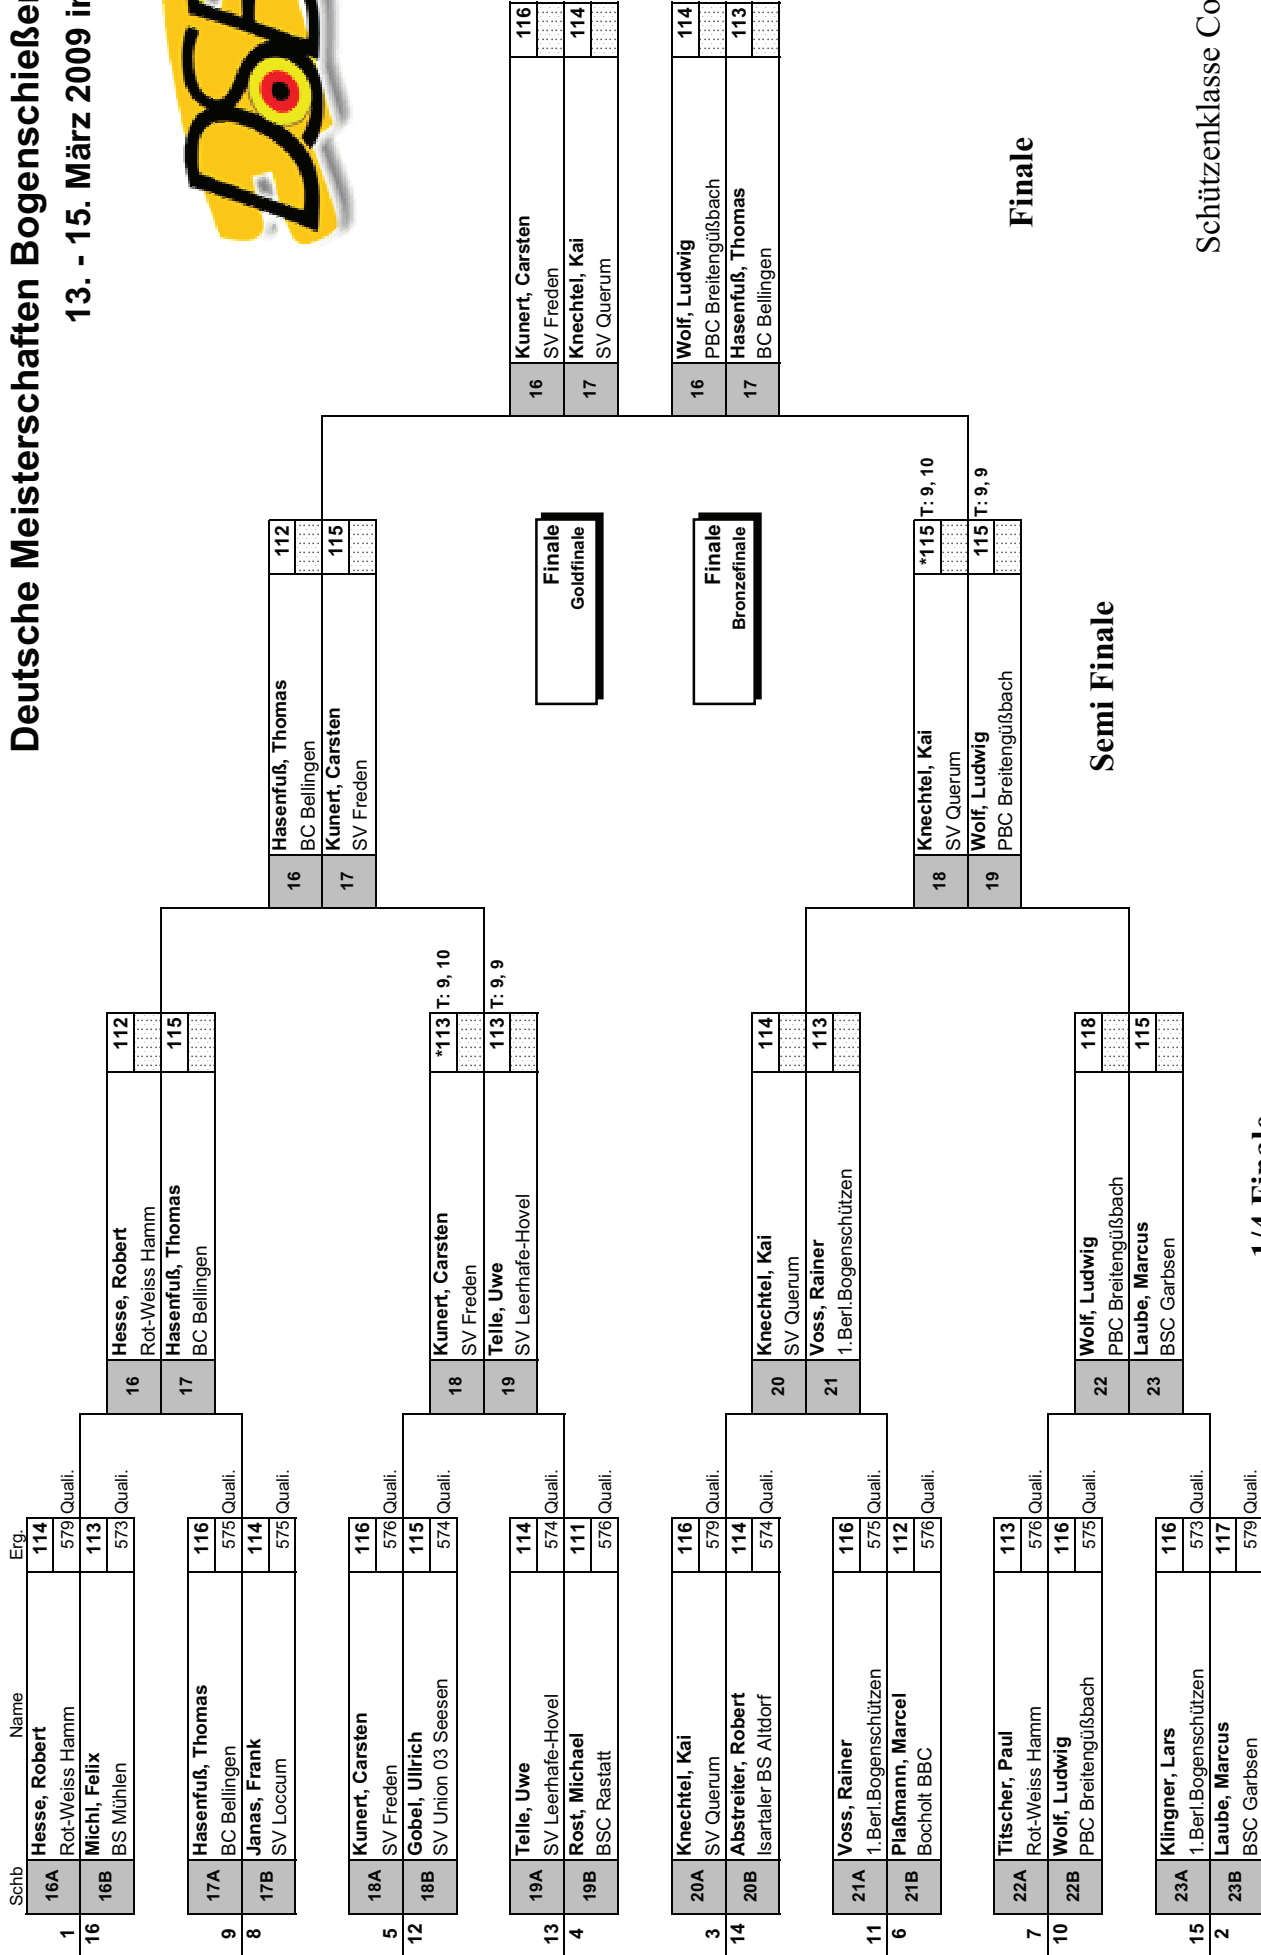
Deutsche Meisterschaften Bogenschieße
13. - 15. März 2009 i

Schb | Name | Erg.

1 | 16A | Hesse, Robert | 114
Rot-Weiss Hamm | 579 Quali.
16 | 16B | Michl, Felix | 113
BS Mühlen | 573 Quali.

9 | 17A | Hasenfuß, Thomas | 116
BC Bellingen | 575 Quali.
8 | 17B | Janas, Frank | 114
SV Loccum | 575 Quali.

5 | 18A | Kunert, Carsten | 116
SV Freden | 576 Quali.
12 | 18B | Gobel, Ullrich | 115
SV Union 03 Seesen | 574 Quali.

13 | 19A | Telle, Uwe | 114
SV Leerhafe-Hovel | 574 Quali.
4 | 19B | Rost, Michael | 111
BSC Rastatt | 576 Quali.

3 | 20A | Knechtel, Kai | 116
SV Querum | 579 Quali.
14 | 20B | Abstreiter, Robert | 114
Isartaler BS Altdorf | 574 Quali.

11 | 21A | Voss, Rainer | 116
1.Berl.Bogenschützen | 575 Quali.
6 | 21B | Plaßmann, Marcel | 112
Bocholt BBC | 576 Quali.

7 | 22A | Titscher, Paul | 113
Rot-Weiss Hamm | 576 Quali.
10 | 22B | Wolf, Ludwig | 116
PBC Breitengüßbach | 575 Quali.

15 | 23A | Klingner, Lars | 116
1.Berl.Bogenschützen | 573 Quali.
2 | 23B | Laube, Marcus | 117
BSC Garbsen | 579 Quali.

16 | Hesse, Robert | Rot-Weiss Hamm | 112
17 | Hasenfuß, Thomas | BC Bellingen | 115
18 | Kunert, Carsten | SV Freden | *113 T: 9, 10
19 | Telle, Uwe | SV Leerhafe-Hovel | 113 T: 9, 9
20 | Knechtel, Kai | SV Querum | 114
21 | Voss, Rainer | 1.Berl.Bogenschützen | 113
22 | Wolf, Ludwig | PBC Breitengüßbach | 118
23 | Laube, Marcus | BSC Garbsen | 115

1/4 Finale

16 | Hasenfuß, Thomas | BC Bellingen | 112
17 | Kunert, Carsten | SV Freden | 115
18 | Knechtel, Kai | SV Querum | *115 T: 9, 10
19 | Wolf, Ludwig | PBC Breitengüßbach | 115 T: 9, 9

Semi Finale

Finale
Goldfinale

Finale
Bronzefinale

16 | Kunert, Carsten | SV Freden | 116
17 | Knechtel, Kai | SV Querum | 114

16 | Wolf, Ludwig | PBC Breitengüßbach | 114
17 | Hasenfuß, Thomas | BC Bellingen | 113

Finale

Schützenklasse Co